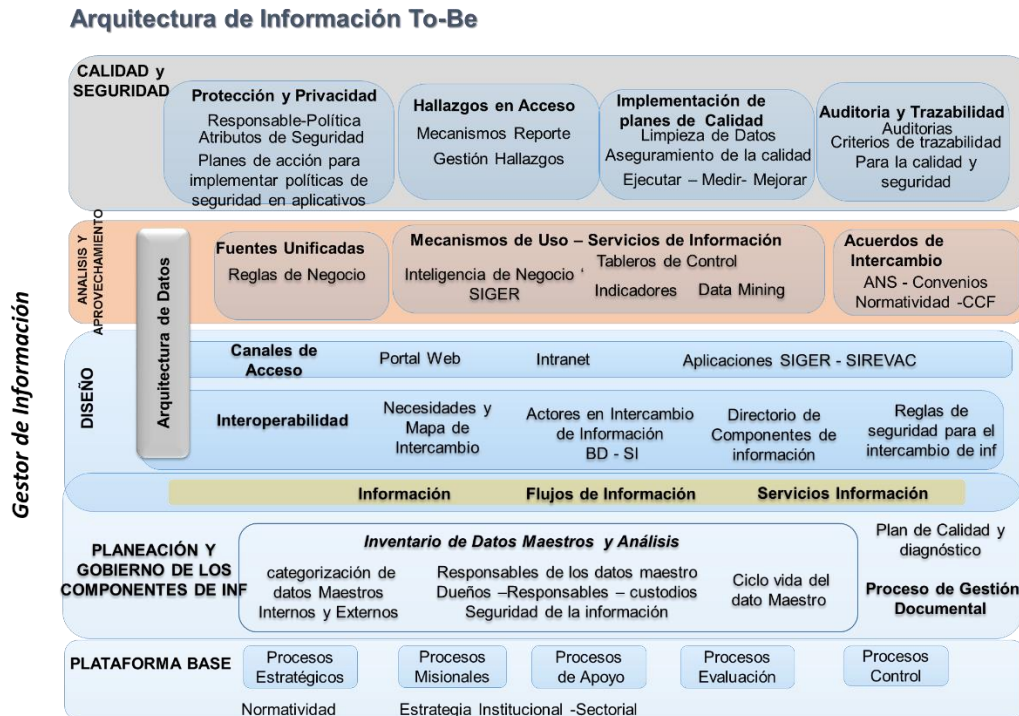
Arquitectura de Información To-Be

Gestor de Información

CALIDAD y SEGURIDAD

Protección y Privacidad
Responsable-Política
Atributos de Seguridad
Planes de acción para implementar políticas de seguridad en aplicativos

Hallazgos en Acceso
Mecanismos Reporte
Gestión Hallazgos

Implementación de planes de Calidad
Limpieza de Datos
Aseguramiento de la calidad
Ejecutar – Medir- Mejorar

Auditoria y Trazabilidad
Auditorias
Criterios de trazabilidad
Para la calidad y seguridad

ANALISIS Y APROVECHAMIENTO

Arquitectura de Datos

Fuentes Unificadas
Reglas de Negocio

Mecanismos de Uso – Servicios de Información
Inteligencia de Negocio ' SIGER
Tableros de Control
Indicadores
Data Mining

Acuerdos de Intercambio
ANS - Convenios
Normatividad -CCF

DISEÑO

Canales de Acceso
Portal Web
Intranet
Aplicaciones SIGER - SIREVAC

Interoperabilidad
Necesidades y Mapa de Intercambio
Actores en Intercambio de Información BD - SI
Directorio de Componentes de información
Reglas de seguridad para el intercambio de inf

Información
Flujos de Información
Servicios Información

PLANEACIÓN Y GOBIERNO DE LOS COMPONENTES DE INF

Inventario de Datos Maestros y Análisis
categorización de datos Maestros Internos y Externos
Responsables de los datos maestro
Dueños –Responsables – custodios
Seguridad de la información
Ciclo vida del dato Maestro

Plan de Calidad y diagnóstico
Proceso de Gestión Documental

PLATAFORMA BASE
Procesos Estratégicos
Procesos Misionales
Procesos de Apoyo
Procesos Evaluación
Procesos Control

Normatividad
Estrategia Institucional -Sectorial